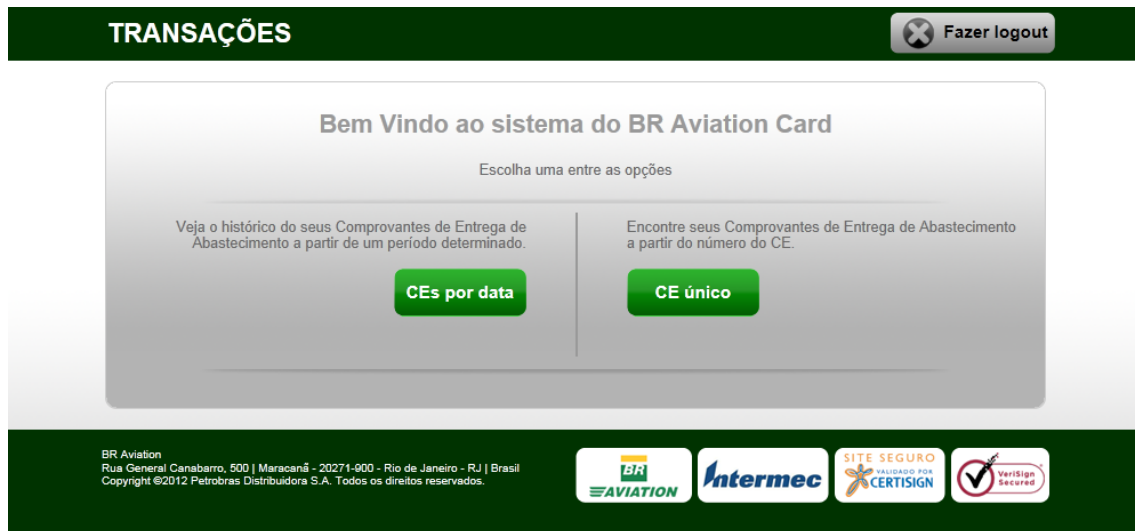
TRANSAÇÕES

Fazer logout

Bem Vindo ao sistema do BR Aviation Card

Escolha uma entre as opções

Veja o histórico do seus Comprovantes de Entrega de Abastecimento a partir de um período determinado.

CEs por data

Encontre seus Comprovantes de Entrega de Abastecimento a partir do número do CE.

CE único

BR Aviation
Rua General Canabarro, 500 | Maracanã - 20271-900 - Rio de Janeiro - RJ | Brasil
Copyright ©2012 Petrobras Distribuidora S.A. Todos os direitos reservados.

BR AVIATION

Intermec

SITE SEGURO VALIDADO POR CERTISIGN

VeriSign Secured